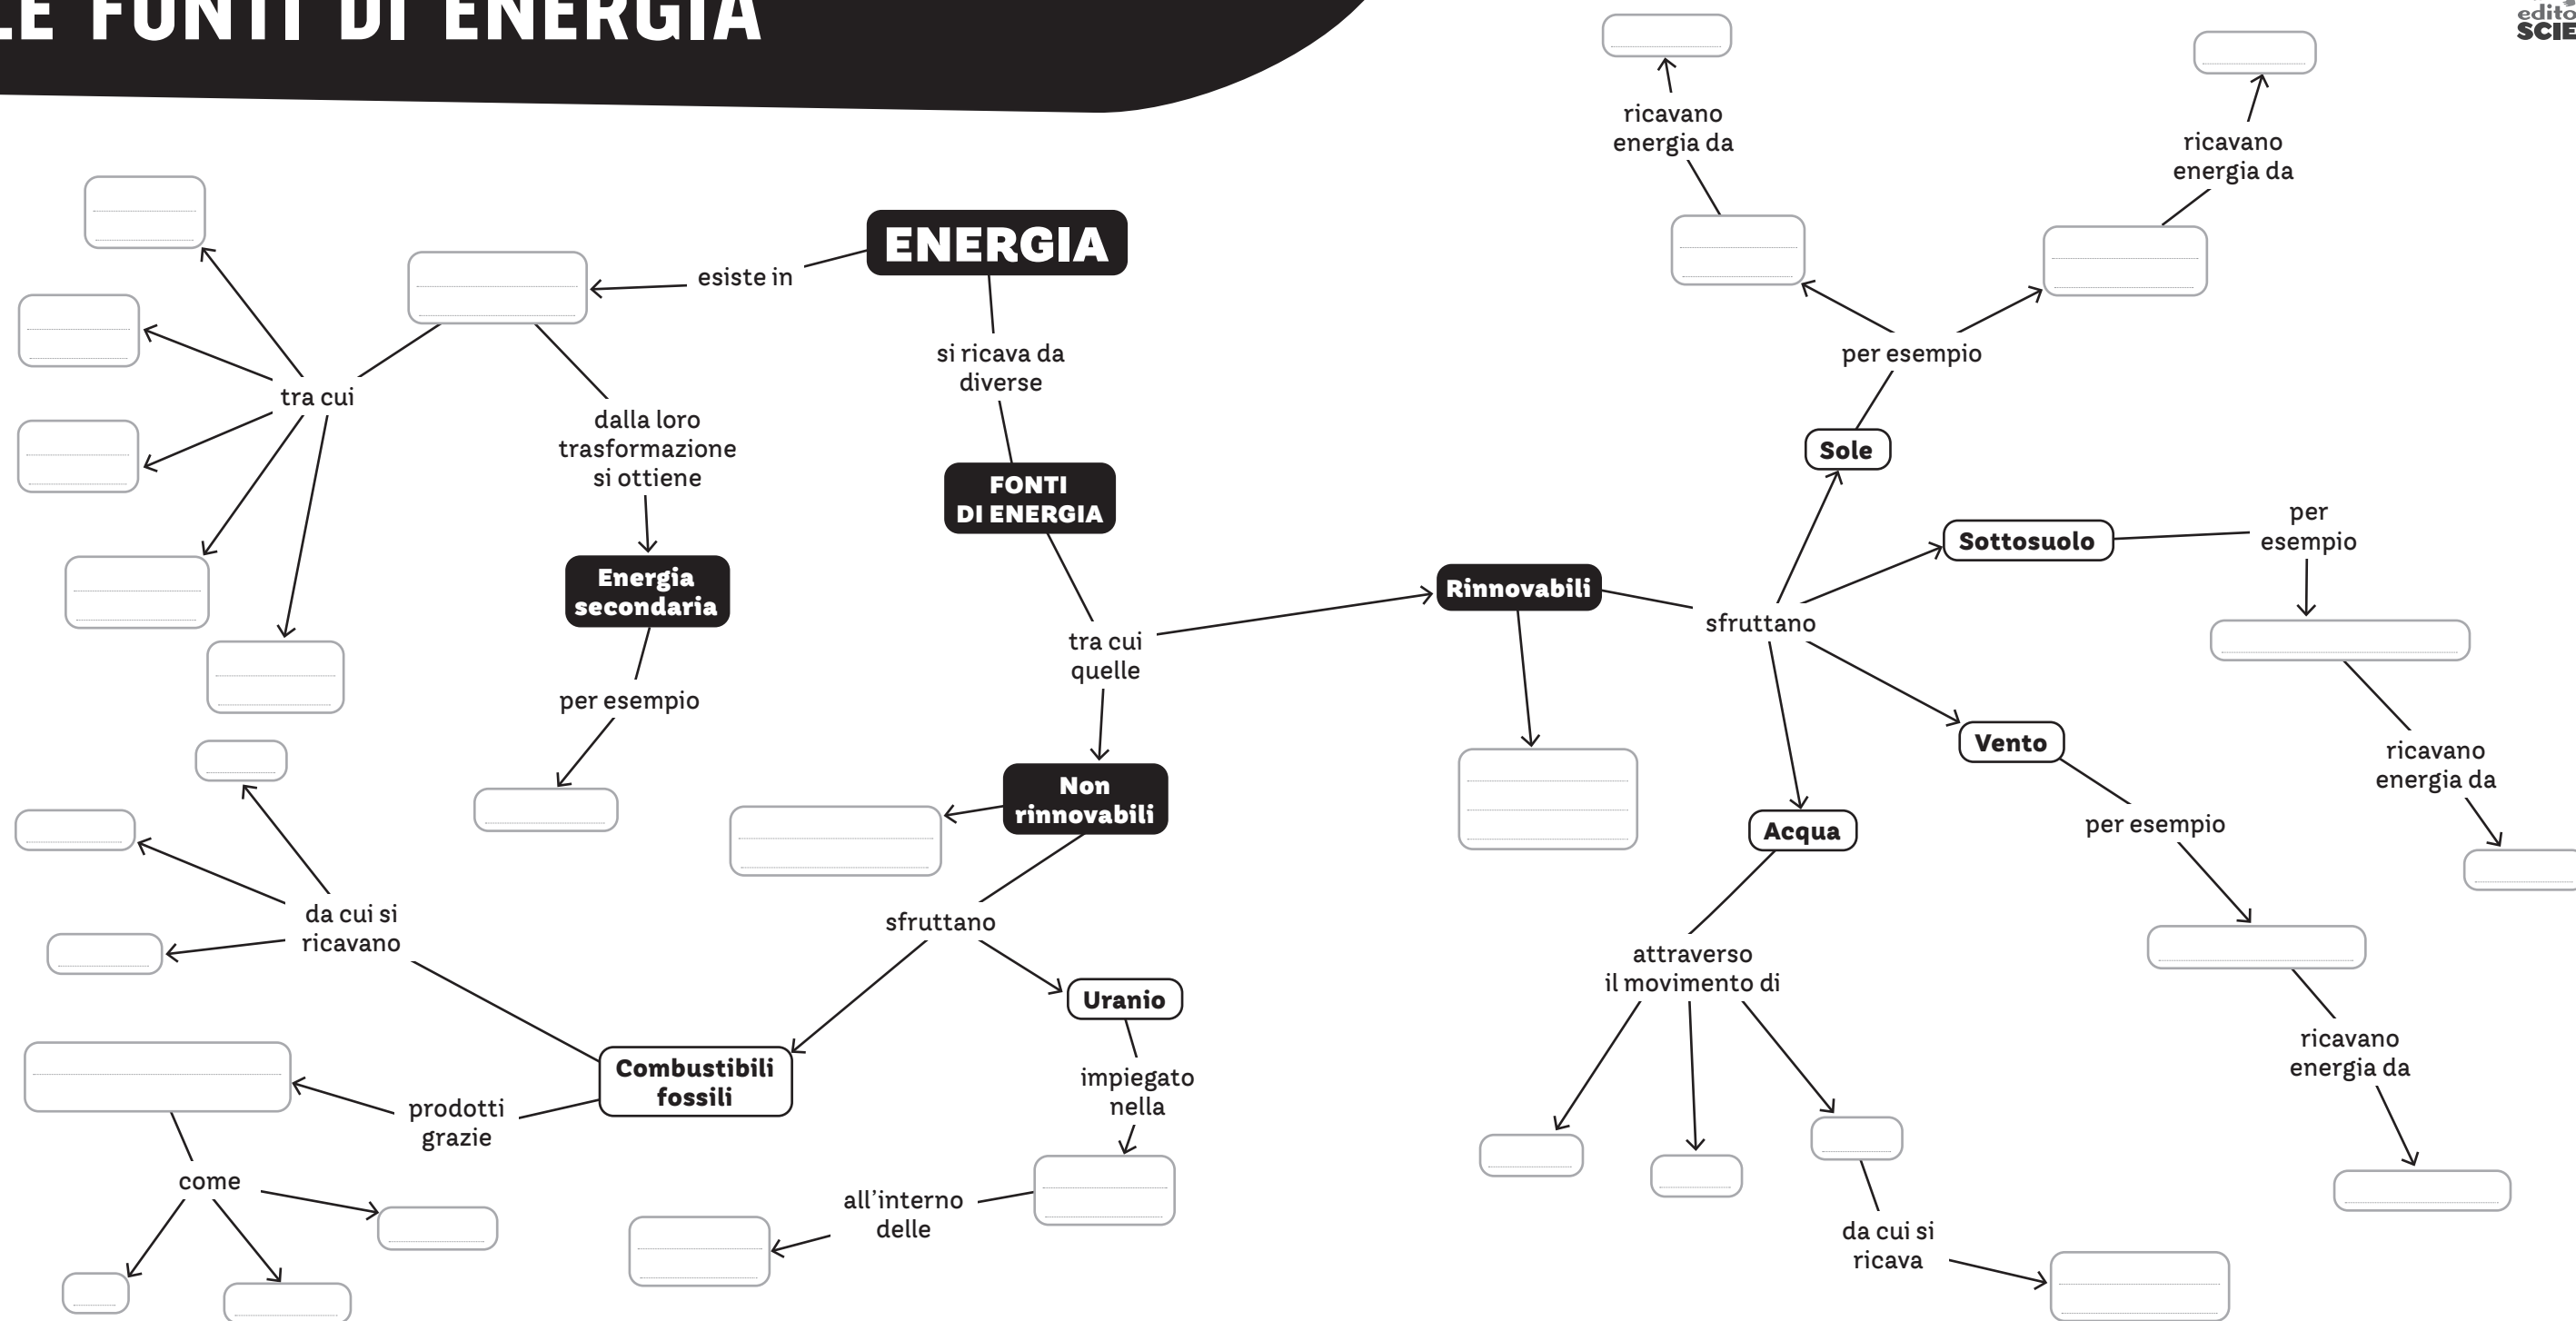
LE FONTI DI ENERGIA

edito SCIE

ENERGIA

esiste in

tra cui

dalla loro trasformazione si ottiene

Energia secondaria

per esempio

si ricava da diverse

FONTI DI ENERGIA

tra cui quelle

Non rinnovabili

sfruttano

Uranio

impiegato nella

all'interno delle

Combustibili fossili

da cui si ricavano

prodotti grazie

come

Rinnovabili

sfruttano

Sole

per esempio

ricavano energia da

ricavano energia da

Sottosuolo

per esempio

ricavano energia da

Vento

per esempio

ricavano energia da

Acqua

attraverso il movimento di

da cui si ricava